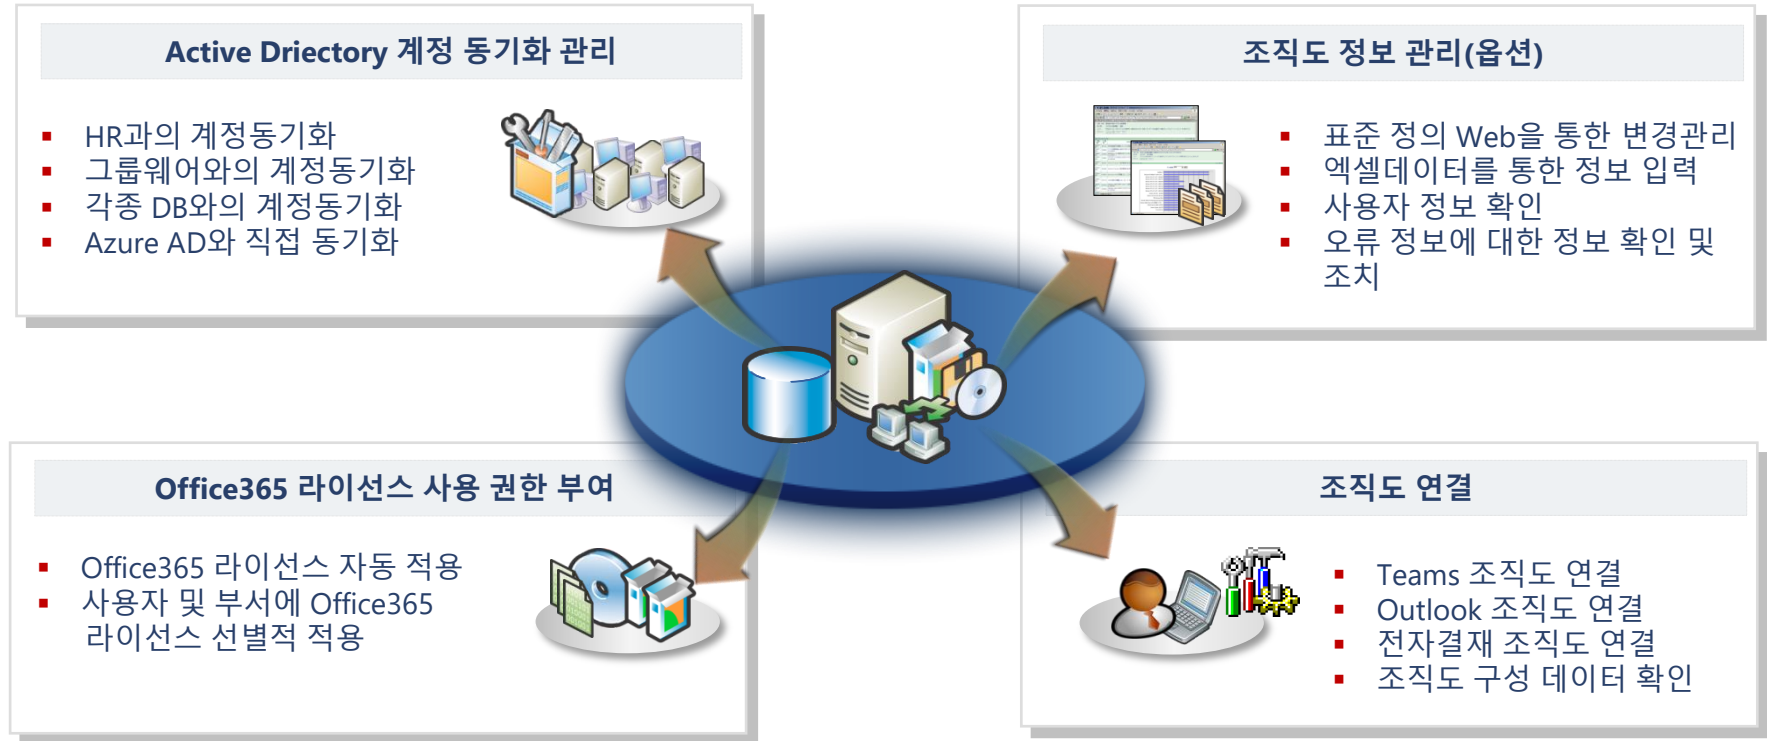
Active Driectory 계정 동기화 관리

- HR과의 계정동기화
- 그룹웨어와의 계정동기화
- 각종 DB와의 계정동기화
- Azure AD와 직접 동기화

조직도 정보 관리(옵션)

- 표준 정의 Web을 통한 변경관리
- 엑셀데이터를 통한 정보 입력
- 사용자 정보 확인
- 오류 정보에 대한 정보 확인 및 조치

Office365 라이선스 사용 권한 부여

- Office365 라이선스 자동 적용
- 사용자 및 부서에 Office365 라이선스 선별적 적용

조직도 연결

- Teams 조직도 연결
- Outlook 조직도 연결
- 전자결재 조직도 연결
- 조직도 구성 데이터 확인